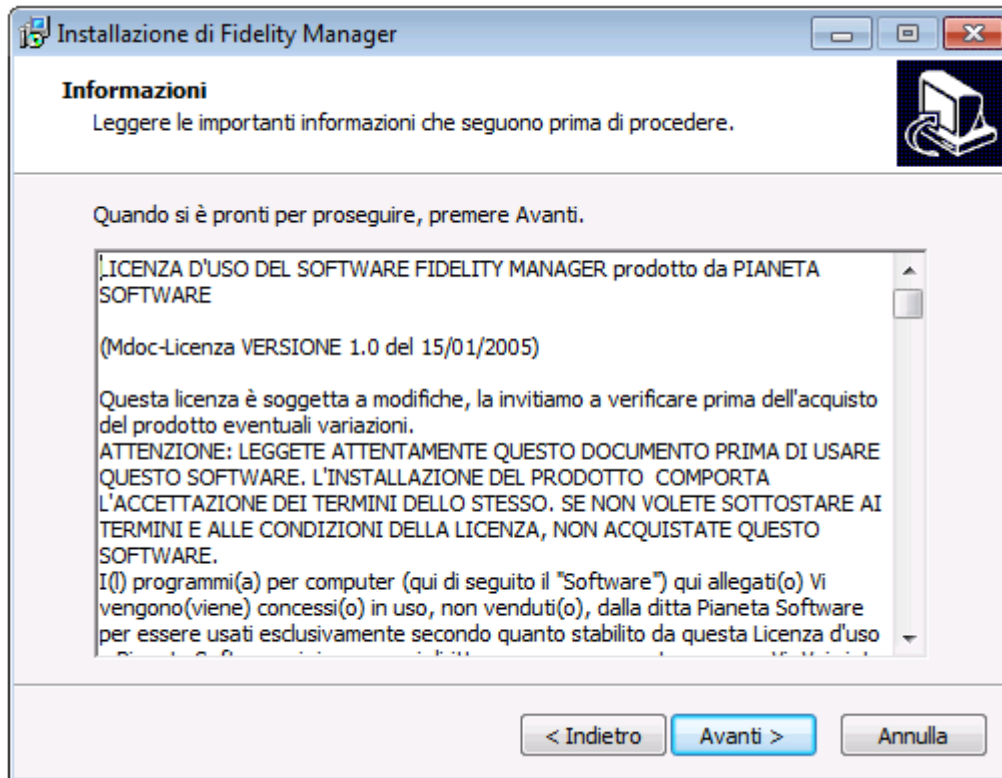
Installazione di Fidelity Manager

Informazioni
Leggere le importanti informazioni che seguono prima di procedere.

Quando si è pronti per proseguire, premere Avanti.

LICENZA D'USO DEL SOFTWARE FIDELITY MANAGER prodotto da PIANETA SOFTWARE

(Mdoc-Licenza VERSIONE 1.0 del 15/01/2005)

Questa licenza è soggetta a modifiche, la invitiamo a verificare prima dell'acquisto del prodotto eventuali variazioni.
ATTENZIONE: LEGGETE ATTENTAMENTE QUESTO DOCUMENTO PRIMA DI USARE QUESTO SOFTWARE. L'INSTALLAZIONE DEL PRODOTTO COMPORTA L'ACCETTAZIONE DEI TERMINI DELLO STESSO. SE NON VOLETE SOTTOSTARE AI TERMINI E ALLE CONDIZIONI DELLA LICENZA, NON ACQUISTATE QUESTO SOFTWARE.
I(l) programmi(a) per computer (qui di seguito il "Software") qui allegati(o) Vi vengono(viene) concessi(o) in uso, non venduti(o), dalla ditta Pianeta Software per essere usati esclusivamente secondo quanto stabilito da questa Licenza d'uso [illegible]

< Indietro
Avanti >
Annulla